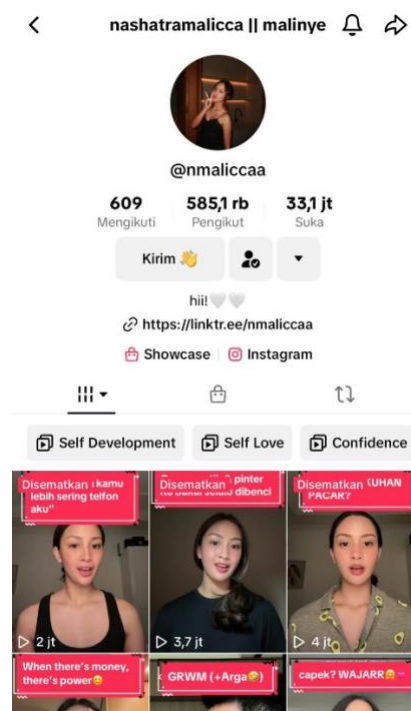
nashatramalicca || malinye

@nmaliccaa

609
Mengikuti

585,1 rb
Pengikut

33,1 jt
Suka

Kirim 👋

hii! 🤍🤍

https://linktr.ee/nmaliccaa

Showcase

Instagram

Self Development

Self Love

Confidence

Disematkan kamu lebih sering telfon aku"

2 jt

Disematkan pinter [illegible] dibenci

3,7 jt

Disematkan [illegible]UHAN PACAR?

4 jt

When there's money, there's power😊

GRWM (+Arga😊)

capek? WAJARR😊